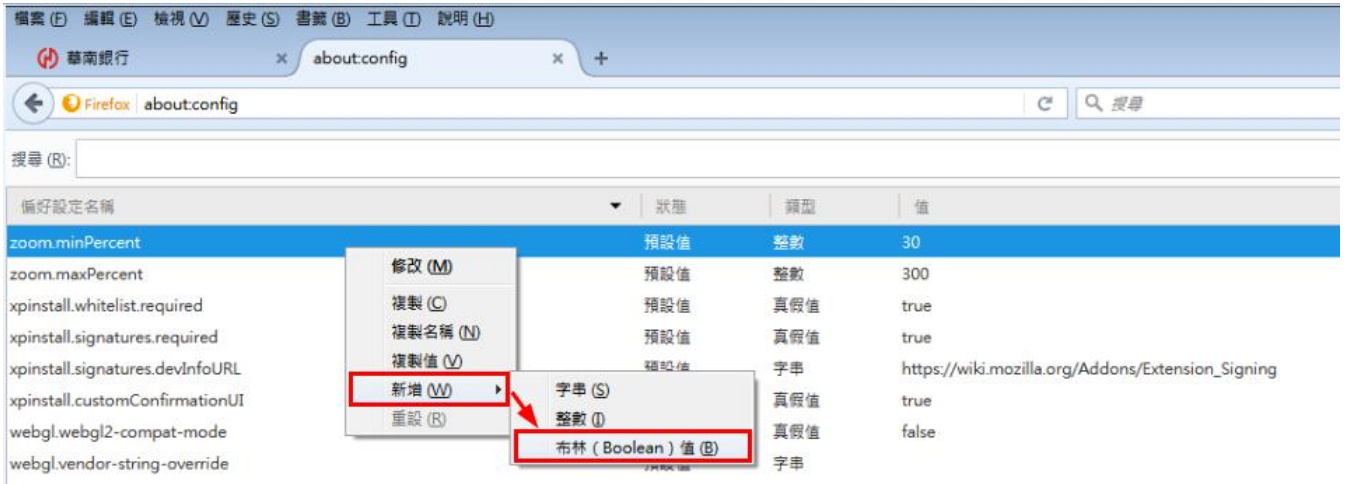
檔案 (F) 編輯 (E) 檢視 (V) 歷史 (S) 書籤 (B) 工具 (T) 說明 (H)

華南銀行 ×
about:config ×
+

Firefox about:config

搜尋

搜尋 (R):

| 偏好設定名稱 | 狀態 | 類型 | 值 |
|---|---|---|---|
| zoom.minPercent | 預設值 | 整數 | 30 |
| zoom.maxPercent | 預設值 | 整數 | 300 |
| xpinstall.whitelist.required | 預設值 | 真假值 | true |
| xpinstall.signatures.required | 預設值 | 真假值 | true |
| xpinstall.signatures.devInfoURL | 預設值 | 字串 | https://wiki.mozilla.org/Addons/Extension_Signing |
| xpinstall.customConfirmationUI | | 真假值 | true |
| webgl.webgl2-compat-mode | | 真假值 | false |
| webgl.vendor-string-override | 預設值 | 字串 | |

修改 (M)
複製 (C)
複製名稱 (N)
複製值 (V)
新增 (W)
重設 (R)

字串 (S)
整數 (I)
布林 ( Boolean ) 值 (B)